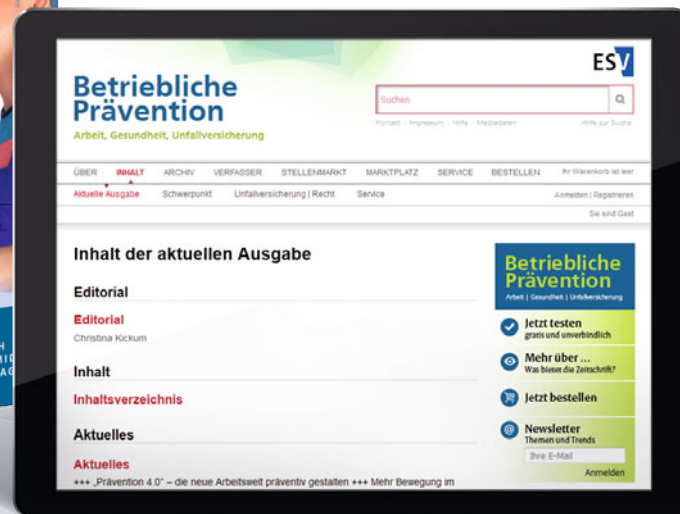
ESV

Betriebliche Prävention
Arbeit, Gesundheit, Unfallversicherung

Suchen

Kontakt · Impressum · Hilfe · Mediadaten

Hilfe zur Suche

ÜBER INHALT ARCHIV VERFASSER STELLENMARKT MARKTPLATZ SERVICE BESTELLEN

Ihr Warenkorb ist leer

Aktuelle Ausgabe Schwerpunkt Unfallversicherung | Recht Service

Anmelden | Registrieren

Sie sind Gast

Inhalt der aktuellen Ausgabe

Editorial

Editorial
Christina Kickum

Inhalt

Inhaltsverzeichnis

Aktuelles

Aktuelles
+++ „Prävention 4.0" – die neue Arbeitswelt präventiv gestalten +++ Mehr Bewegung im

Betriebliche Prävention
Arbeit | Gesundheit | Unfallversicherung

Jetzt testen
gratis und unverbindlich

Mehr über ...
Was bietet die Zeitschrift?

Jetzt bestellen

Newsletter
Themen und Trends

Ihre E-Mail

Anmelden

H
I
AG